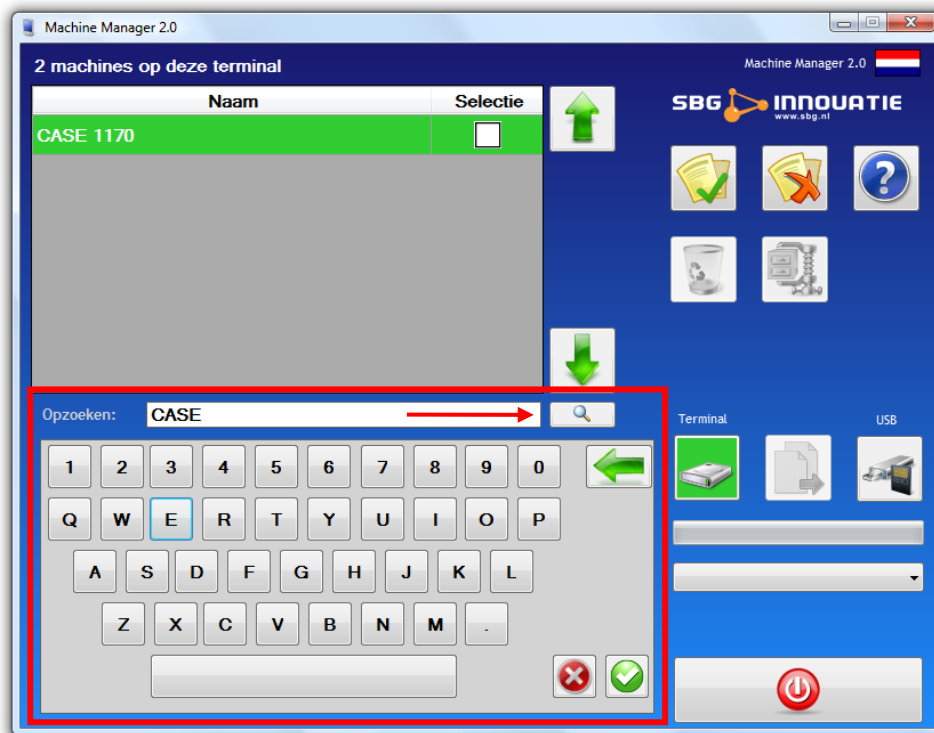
Machine Manager 2.0

2 machines op deze terminal

Machine Manager 2.0

| Naam | Selectie |
|---|---|
| CASE 1170 | |

SBG INNOVATIE
www.sbg.nl

Opzoeken: CASE

Terminal

USB

1 2 3 4 5 6 7 8 9 0

Q W E R T Y U I O P

A S D F G H J K L

Z X C V B N M .